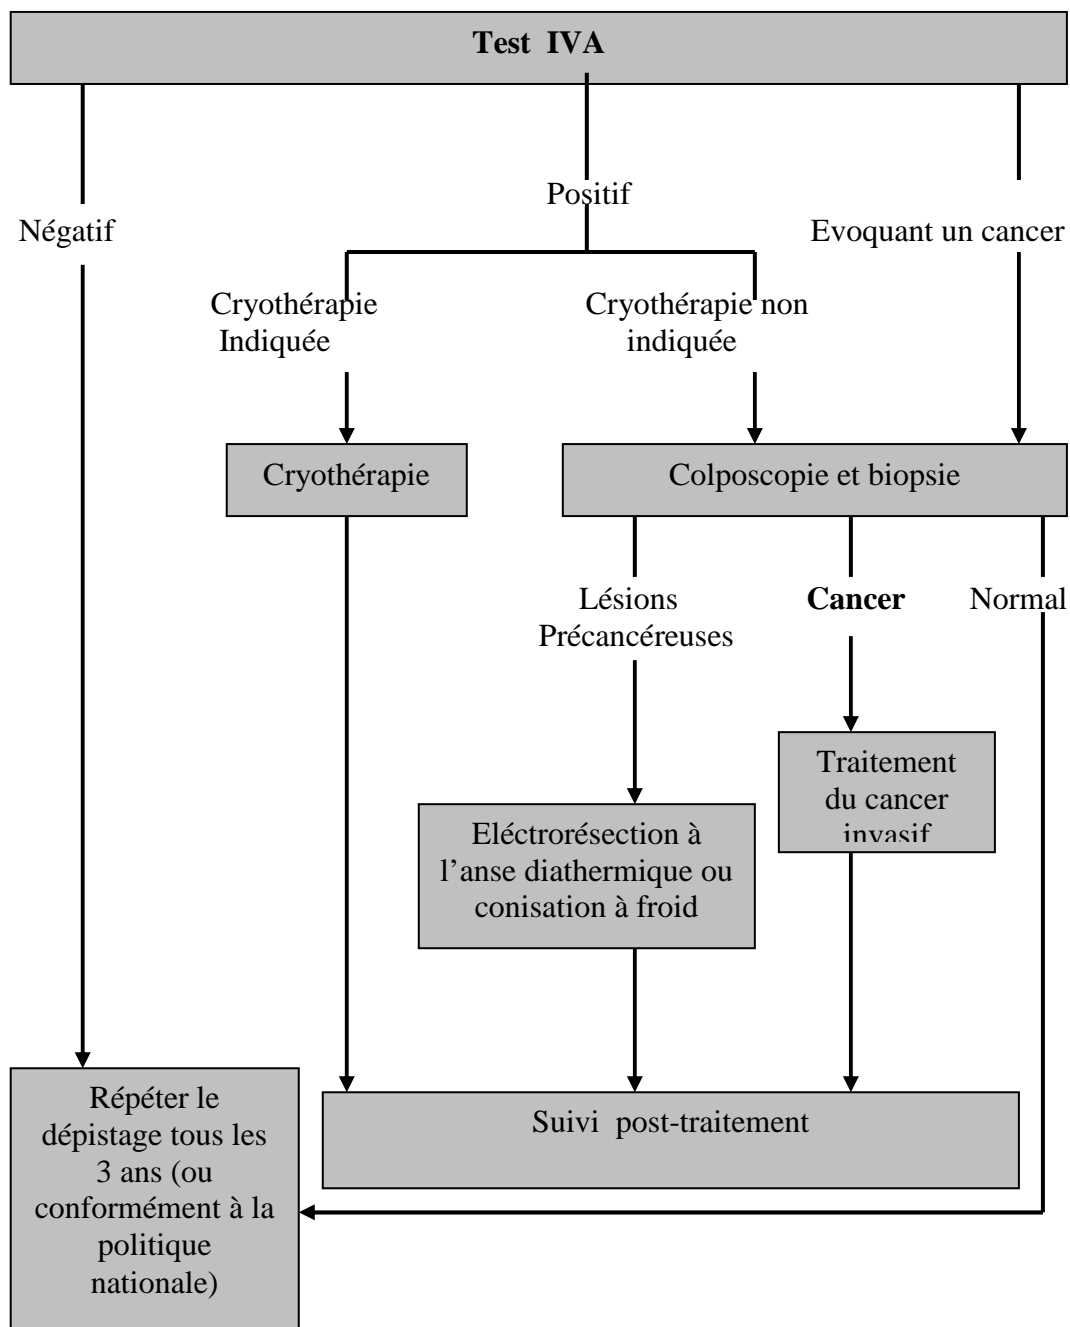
**Test IVA**

Négatif

Positif

Evoquant un cancer

Cryothérapie Indiquée

Cryothérapie non indiquée

Cryothérapie

Colposcopie et biopsie

Lésions Précancéreuses

**Cancer**

Normal

Traitement du cancer invasif

Eléctrorésection à l'anse diathermique ou conisation à froid

Répéter le dépistage tous les 3 ans (ou conformément à la politique nationale)

Suivi post-traitement